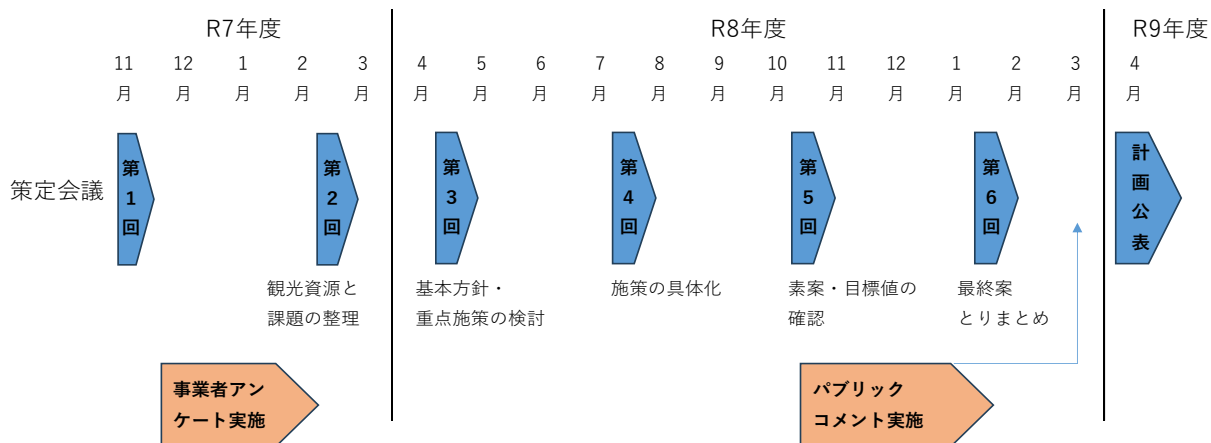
R7年度

R8年度

R9年度

11月 12月 1月 2月 3月 4月 5月 6月 7月 8月 9月 10月 11月 12月 1月 2月 3月 4月

策定会議

第1回

第2回

第3回

第4回

第5回

第6回

計画公表

観光資源と課題の整理

基本方針・重点施策の検討

施策の具体化

素案・目標値の確認

最終案とりまとめ

事業者アンケート実施

パブリックコメント実施